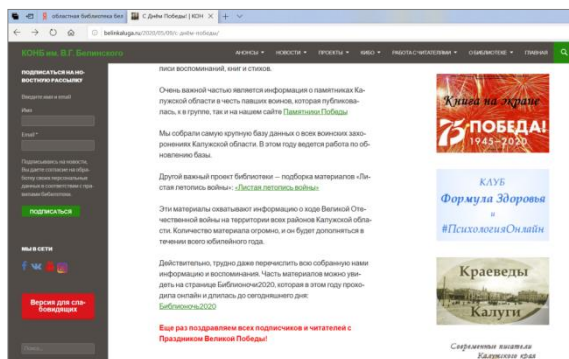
областная библиотека Бел | С Днём Победы! | КОН

belinkaluga.ru/2020/05/09/c-днём-победы/

КОНБ им. В.Г. Белинского

АНОНСЫ ▾ НОВОСТИ ▾ ПРОЕКТЫ ▾ КИБО ▾ РАБОТА С ЧИТАТЕЛЯМИ ▾ О БИБЛИОТЕКЕ ▾ ГЛАВНАЯ

ПОДПИСАТЬСЯ НА НОВОСТНУЮ РАССЫЛКУ

Введите ваш e-mail

Имя

Email *

Подписываясь на новости, Вы даете согласие на обработку своих персональных данных в соответствии с правилами библиотеки

ПОДПИСАТЬСЯ

МЫ В СЕТИ

Версия для слабовидящих

Поиск...

писи воспоминаний, книг и стихов.

Очень важной частью является информация о памятниках Калужской области в честь павших воинов, которая публикована, в т.ч. в группе, так и на нашем сайте Памятники Победы

Мы собрали самую крупную базу данных о всех воинских захоронениях Калужской области. В этом году ведется работа по обновлению базы.

Другой важный проект библиотеки — подборка материалов «Листая летопись войны»: «Листая летопись войны»

Эти материалы охватывают информацию о ходе Великой Отечественной войны на территории всех районов Калужской области. Количество материала огромно, и он будет дополняться в течении всего юбилейного года.

Действительно, трудно даже перечислить всю собранную нами информацию и воспоминания. Часть материалов можно увидеть на странице Библионочи2020, которая в этом году проходила онлайн и длилась до сегодняшнего дня: Библионочь2020

Еще раз поздравляем всех подписчиков и читателей с Праздником Великой Победы!

Книга на экране

75 ПОБЕДА! 1945-2020

КЛУБ Формула Здоровья в #ПсихологияОнлайн

Краеведы Калуги

Современные писатели Калужского края